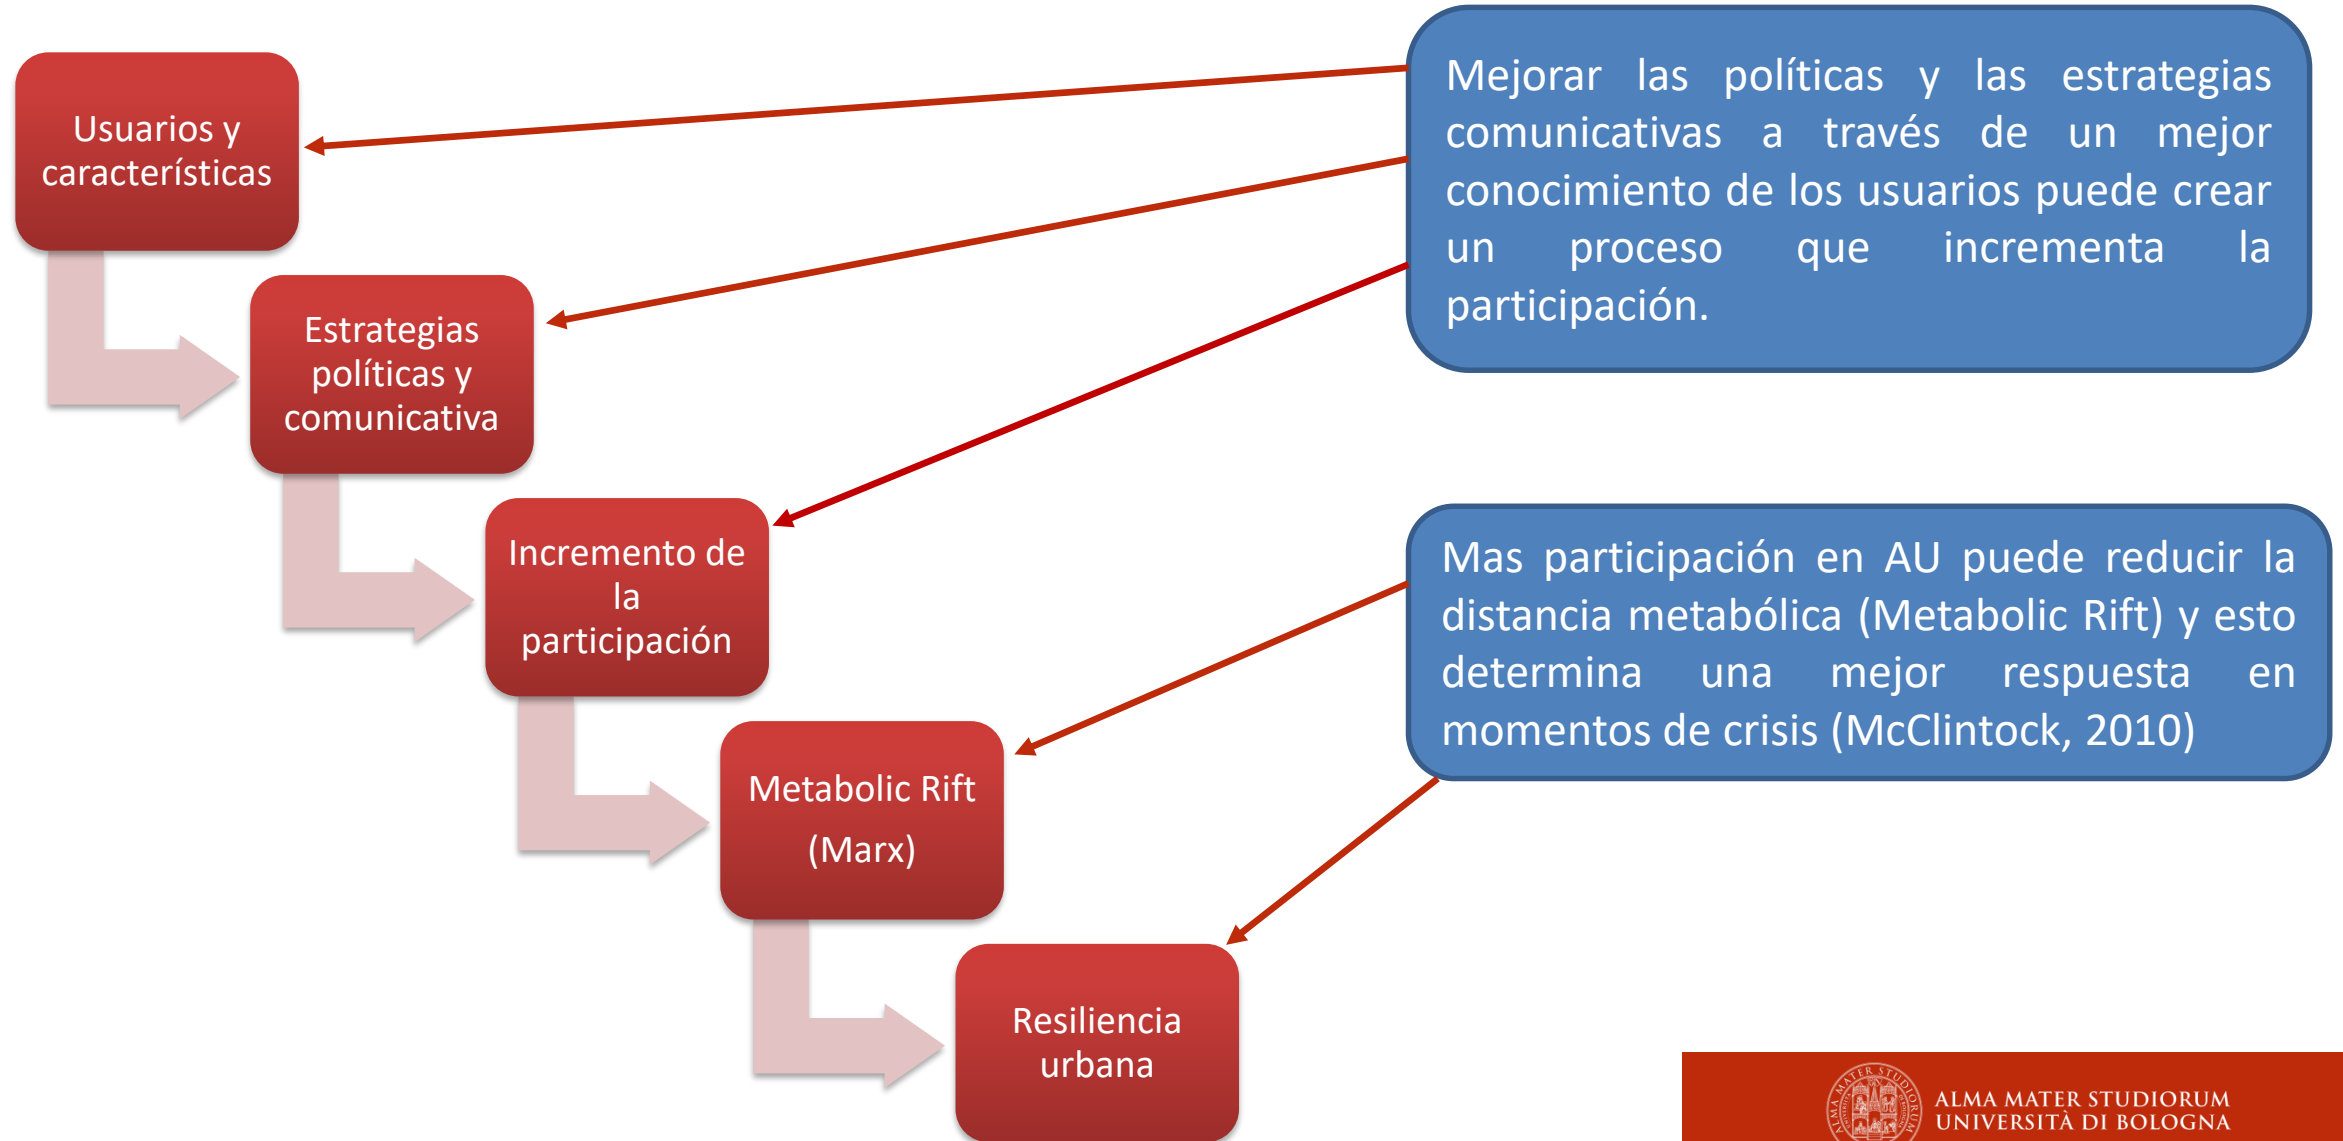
Usuarios y características

Estrategias políticas y comunicativa

Incremento de la participación

Metabolic Rift (Marx)

Resiliencia urbana

Mejorar las políticas y las estrategias comunicativas a través de un mejor conocimiento de los usuarios puede crear un proceso que incrementa la participación.

Mas participación en AU puede reducir la distancia metabólica (Metabolic Rift) y esto determina una mejor respuesta en momentos de crisis (McClintock, 2010)

ALMA MATER STUDIORUM
UNIVERSITÀ DI BOLOGNA